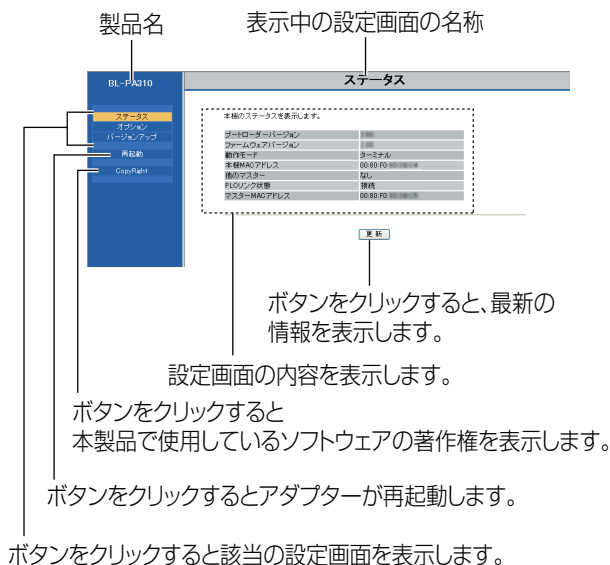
製品名

表示中の設定画面の名称

BL-PA310

ステータス

ステータス
オプション
バージョンアップ

再起動

CopyRight

本機のステータスを表示します。

| | |
|---|---|
| ブートローダーバージョン | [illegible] |
| ファームウェアバージョン | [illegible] |
| 動作モード | ターミナル |
| 本機MACアドレス | 00:80:F0:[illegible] |
| 他のマスター | なし |
| PLCリンク状態 | 接続 |
| マスターMACアドレス | 00:80:F0:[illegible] |

更 新

ボタンをクリックすると、最新の情報を表示します。

設定画面の内容を表示します。

ボタンをクリックすると
本製品で使用しているソフトウェアの著作権を表示します。

ボタンをクリックするとアダプターが再起動します。

ボタンをクリックすると該当の設定画面を表示します。